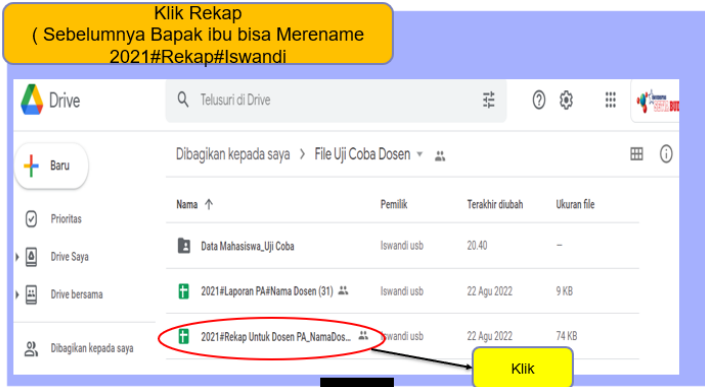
Klik Rekap
( Sebelumnya Bapak ibu bisa Merename 2021#Rekap#Iswandi

Drive

Telusuri di Drive

Baru

Prioritas

Drive Saya

Drive bersama

Dibagikan kepada saya

Dibagikan kepada saya > File Uji Coba Dosen

| Nama ↑ | Pemilik | Terakhir diubah | Ukuran file |
|---|---|---|---|
| Data Mahasiswa_Uji Coba | Iswandi usb | 20.40 | – |
| 2021#Laporan PA#Nama Dosen (31) | Iswandi usb | 22 Agu 2022 | 9 KB |
| 2021#Rekap Untuk Dosen PA_NamaDos... | Iswandi usb | 22 Agu 2022 | 74 KB |

Klik